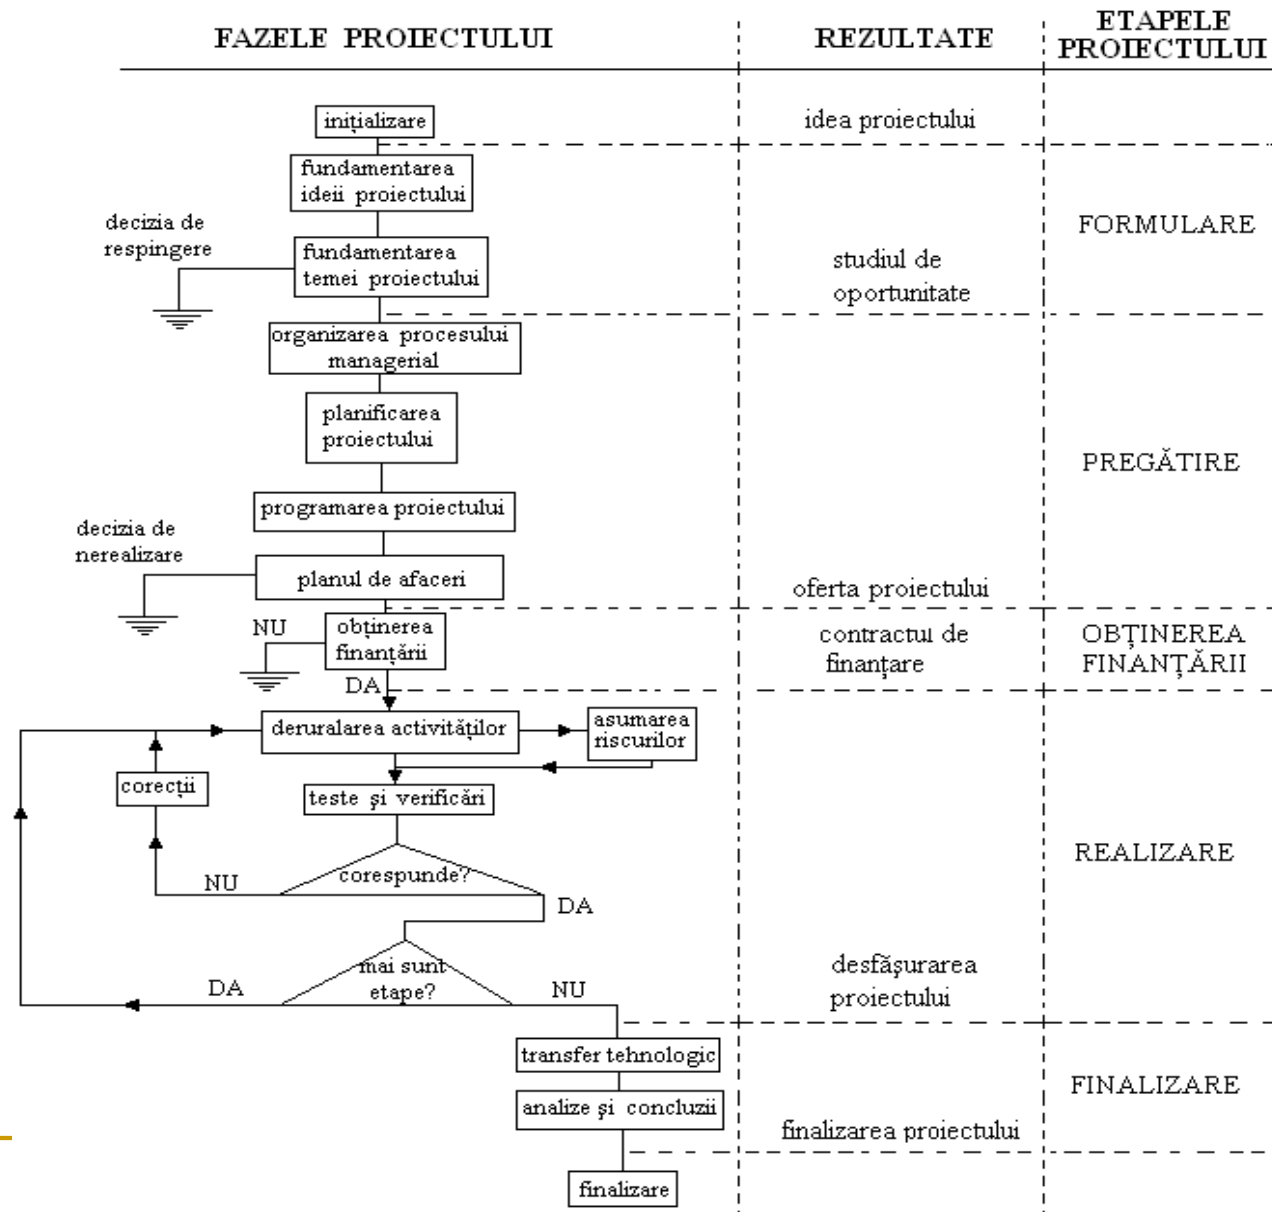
FAZELE PROIECTULUI

REZULTATE

ETAPELE PROIECTULUI

inițializare

idea proiectului

fundamentarea ideii proiectului

decizia de respingere

fundamentarea temei proiectului

FORMULARE

studiul de oportunitate

organizarea procesului managerial

planificarea proiectului

PREGĂTIRE

programarea proiectului

decizia de nerealizare

planul de afaceri

oferta proiectului

NU

obținerea finanțării

contractul de finanțare

OBȚINEREA FINANȚĂRII

DA

deruralarea activităților

asumarea riscurilor

corecții

teste şi verificări

REALIZARE

NU

corespunde?

DA

mai sunt etape?

DA

NU

desfăşurarea proiectului

transfer tehnologic

FINALIZARE

analize şi concluzii

finalizarea proiectului

finalizare